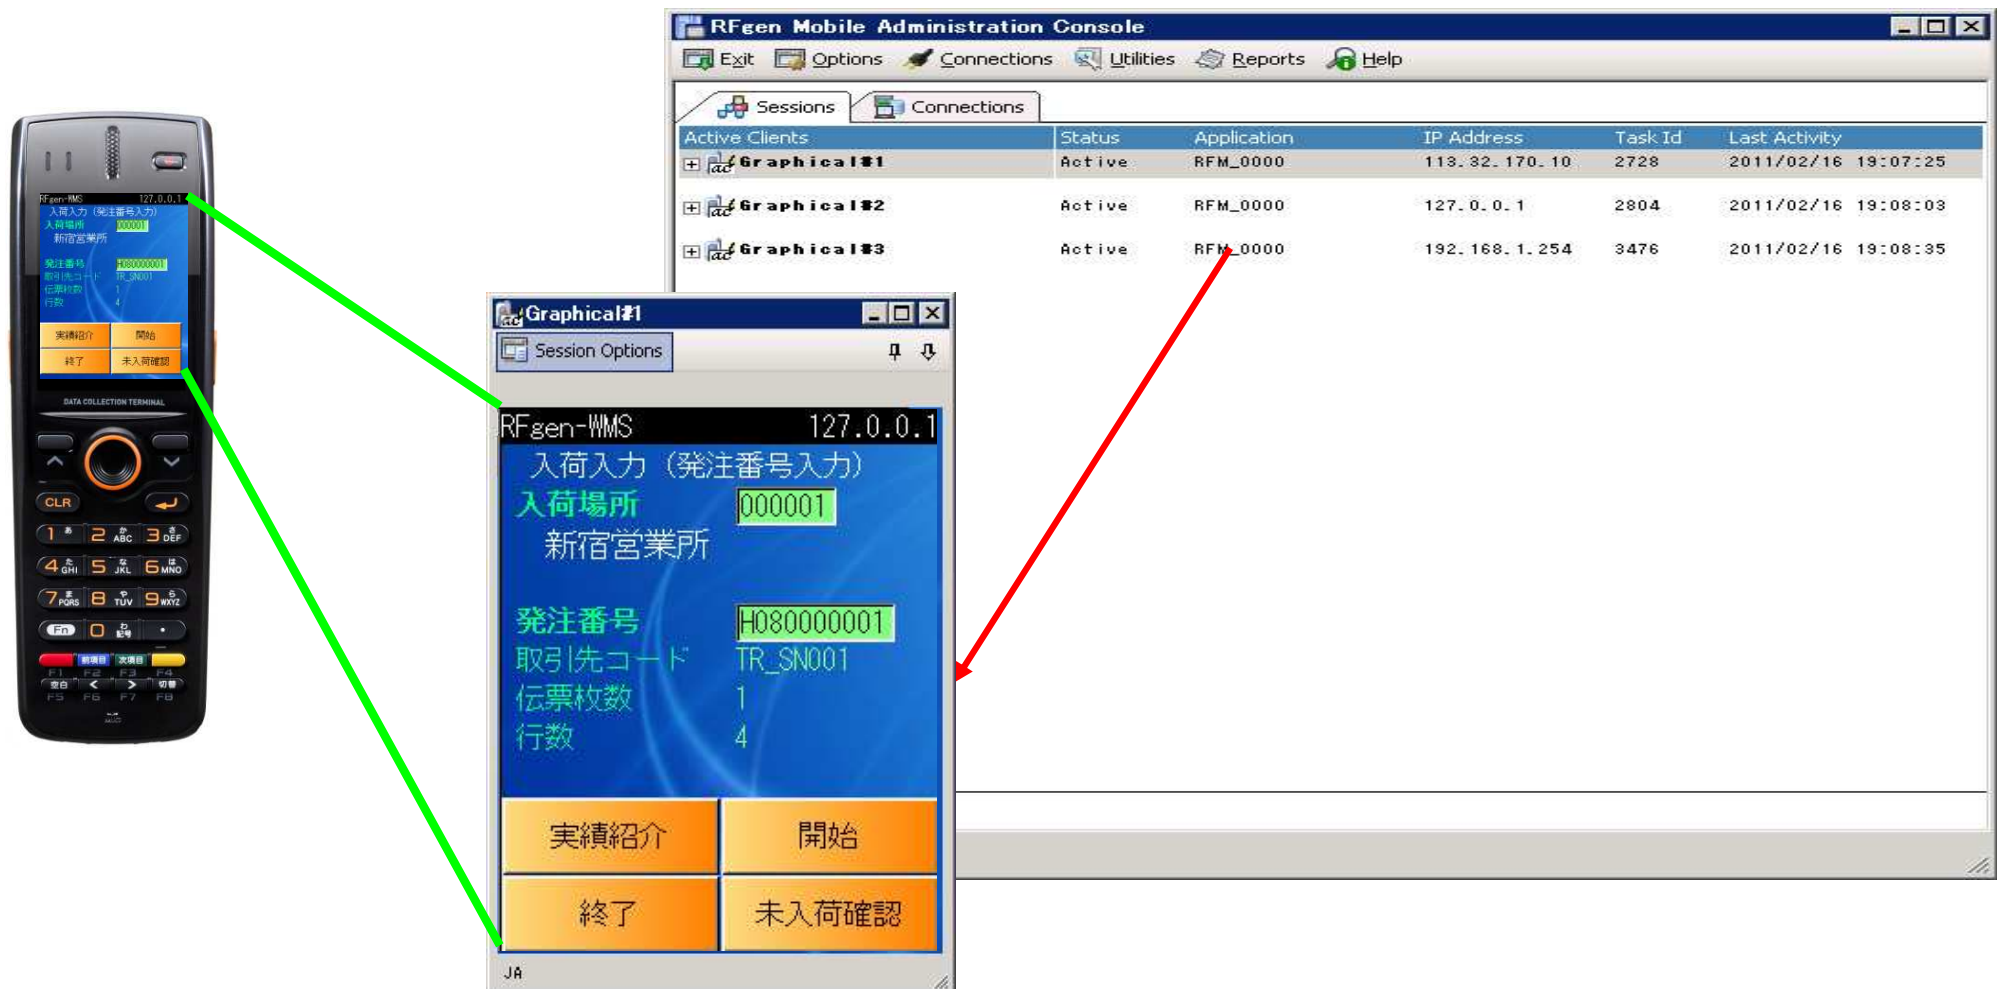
RFgen-WMS 127.0.0.1
入荷入力（発注番号入力）
入荷場所 000001
新宿営業所
発注番号 H080000001
取引先コード TR_SN001
伝票枚数 1
行数 4
実績紹介 開始
終了 未入荷確認

DATA COLLECTION TERMINAL
CLR
1 2 ABC 3 DEF
4 GHI 5 JKL 6 MNO
7 PQRS 8 TUV 9 WXYZ
Fn 0 .
F1 F2 F3 F4
F5 F6 F7 F8

RFgen Mobile Administration Console
Exit Options Connections Utilities Reports Help
Sessions Connections

| Active Clients | Status | Application | IP Address | Task Id | Last Activity |
|---|---|---|---|---|---|
| Graphical#1 | Active | RFM_0000 | 113.32.170.10 | 2728 | 2011/02/16 19:07:25 |
| Graphical#2 | Active | RFM_0000 | 127.0.0.1 | 2804 | 2011/02/16 19:08:03 |
| Graphical#3 | Active | RFM_0000 | 192.168.1.254 | 3476 | 2011/02/16 19:08:35 |

Graphical#1
Session Options
RFgen-WMS 127.0.0.1
入荷入力（発注番号入力）
入荷場所 000001
新宿営業所
発注番号 H080000001
取引先コード TR_SN001
伝票枚数 1
行数 4
実績紹介 開始
終了 未入荷確認
JA